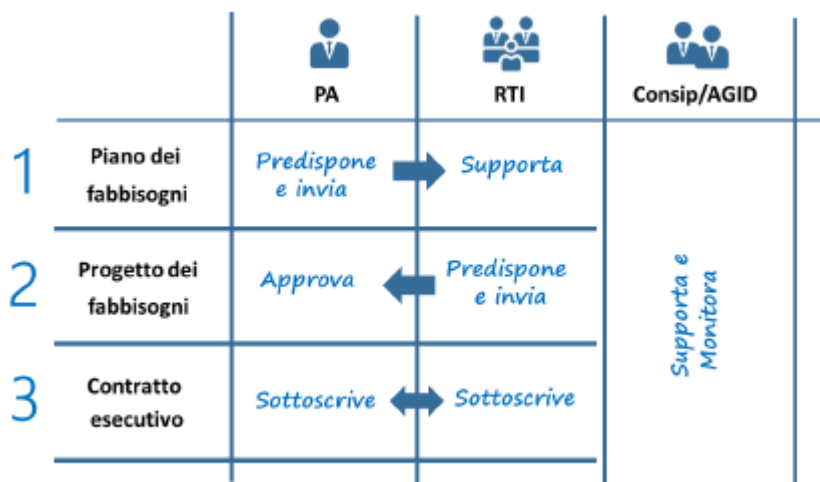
| | PA | RTI | Consip/AGID |
|---|---|---|---|
| 1 Piano dei fabbisogni | Predispone e invia | Supporta | Supporta e Monitora |
| 2 Progetto dei fabbisogni | Approva | Predispone e invia | |
| 3 Contratto esecutivo | Sottoscrive | Sottoscrive | |